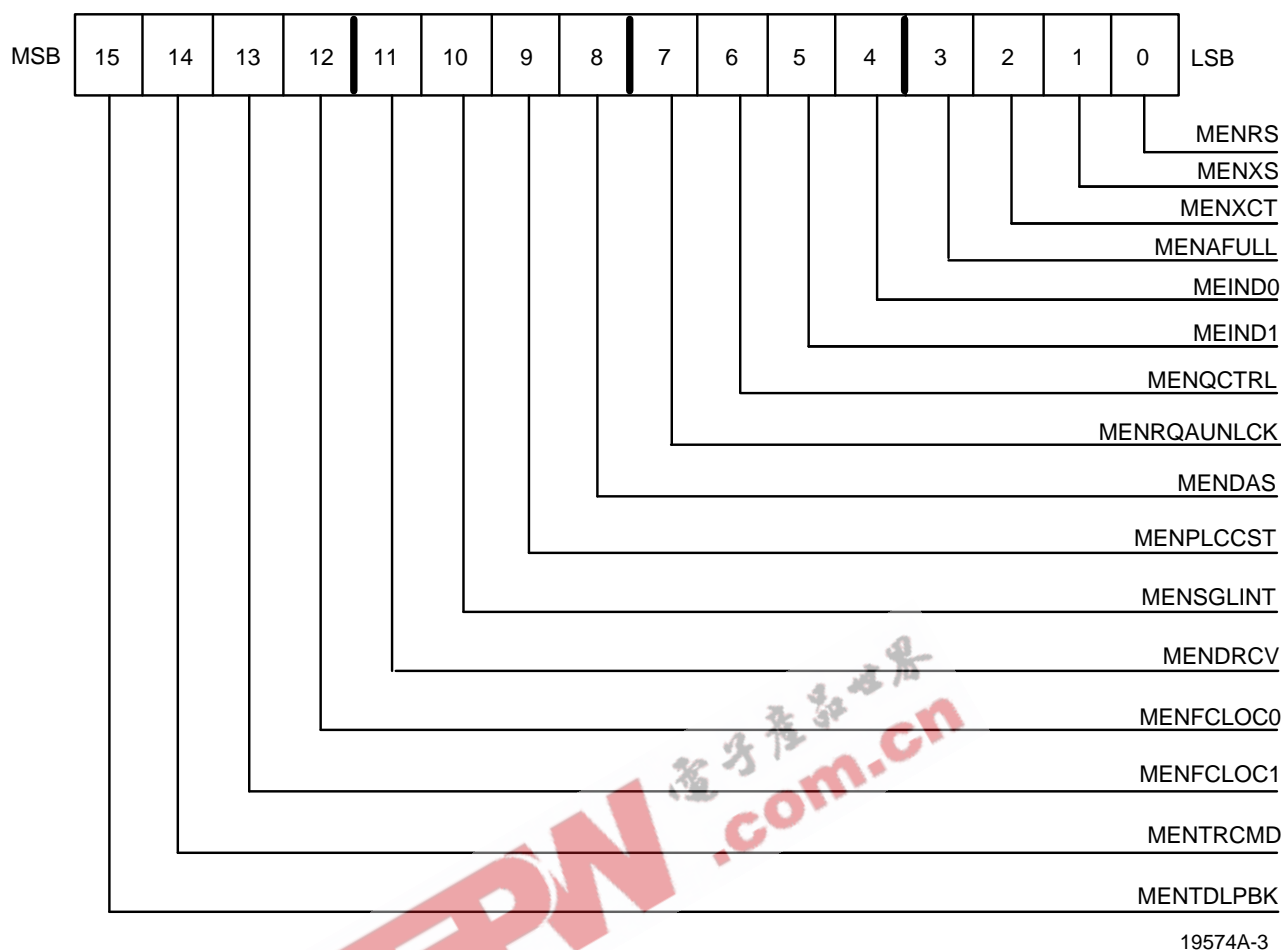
| MSB | 15 | 14 | 13 | 12 | 11 | 10 | 9 | 8 | 7 | 6 | 5 | 4 | 3 | 2 | 1 | 0 | LSB |
|---|---|---|---|---|---|---|---|---|---|---|---|---|---|---|---|---|---|

MENRS
MENXS
MENXCT
MENAFULL
MEIND0
MEIND1
MENQCTRL
MENRQAUNLCK
MENDAS
MENPLCCST
MENSGLINT
MENDRCV
MENFCLOC0
MENFCLOC1
MENTRCMD
MENTDLPBK

电子产品世界
EPW.com.cn

19574A-3